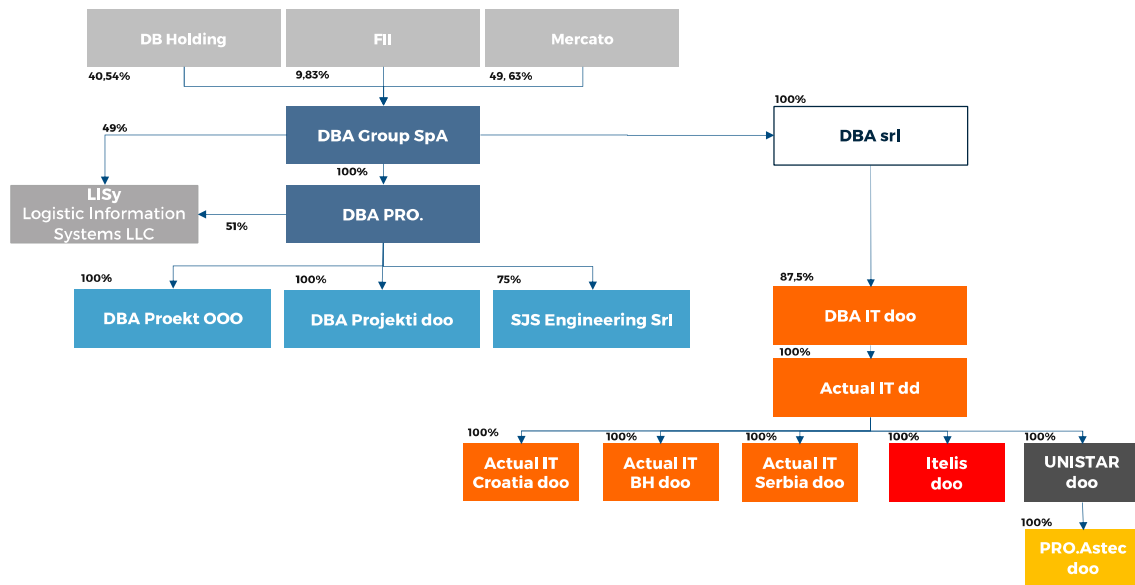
DB Holding

FII

Mercato

40,54%

9,83%

49, 63%

100%

49%

DBA Group SpA

DBA srl

100%

LISy
Logistic Information Systems LLC

51%

DBA PRO.

100%

100%

75%

87,5%

DBA Proekt OOO

DBA Projekti doo

SJS Engineering Srl

DBA IT doo

100%

Actual IT dd

100%

100%

100%

100%

100%

Actual IT Croatia doo

Actual IT BH doo

Actual IT Serbia doo

Itelis doo

UNISTAR doo

100%

PRO.Astec doo